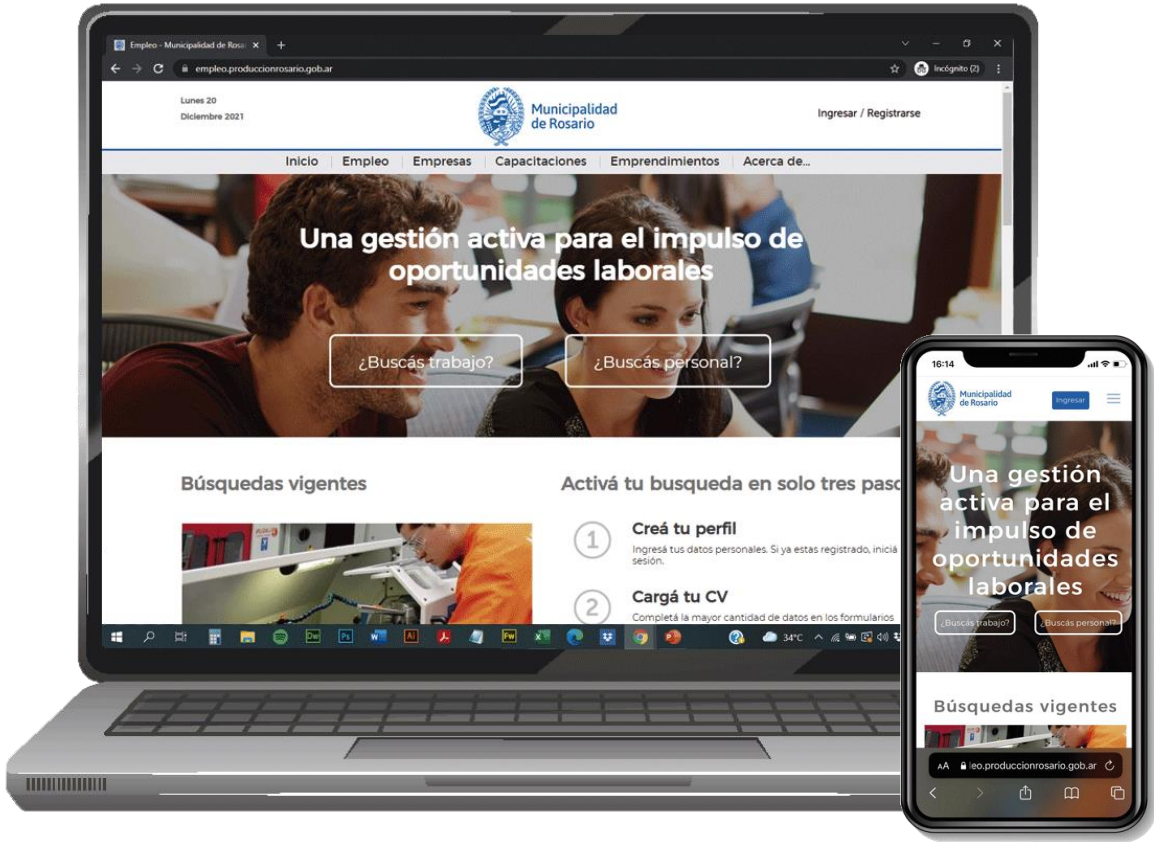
Empleo - Municipalidad de Rosa ×
+
empleo.produccionrosario.gob.ar
Incógnito (2)

Lunes 20
Diciembre 2021

Municipalidad de Rosario

Ingresar / Registrarse

Inicio | Empleo | Empresas | Capacitaciones | Emprendimientos | Acerca de...

Una gestión activa para el impulso de oportunidades laborales

¿Buscás trabajo?
¿Buscás personal?

Búsquedas vigentes

Activá tu busqueda en solo tres paso

1
Creá tu perfil
Ingresá tus datos personales. Si ya estas registrado, iniciá sesión.

2
Cargá tu CV
Completá la mayor cantidad de datos en los formularios

34°C

16:14

Municipalidad de Rosario

Ingresar

Una gestión activa para el impulso de oportunidades laborales

¿Buscás trabajo?
¿Buscás personal?

Búsquedas vigentes

AA
leo.produccionrosario.gob.ar